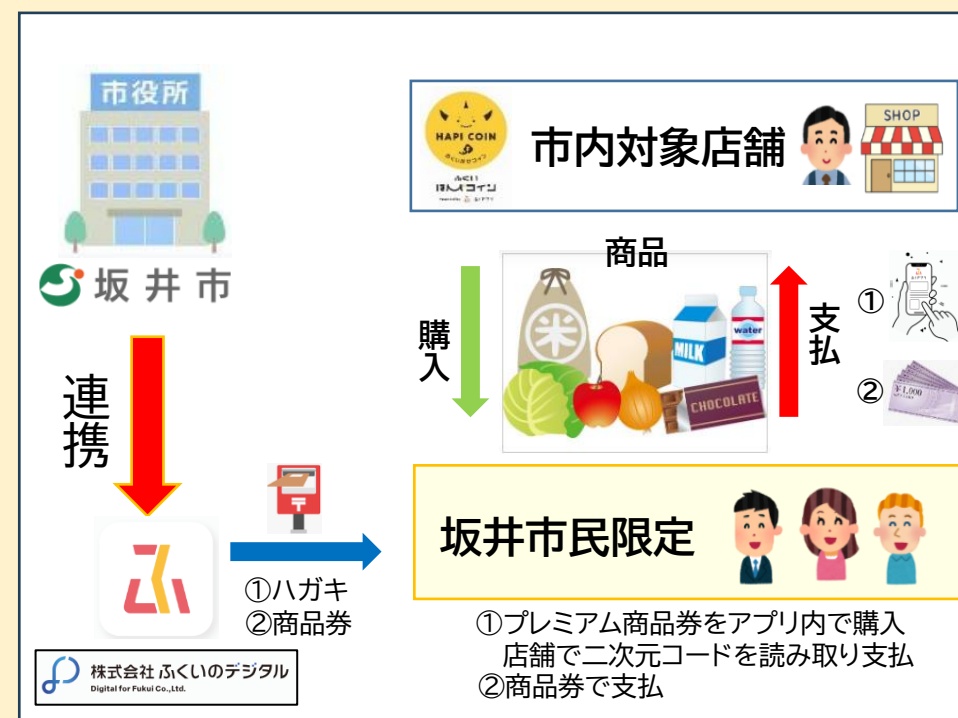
市役所

坂井市

連携

HAPI COIN
ふくいはぴコイン

市内対象店舗

SHOP

商品

購入

支払

①

②

MILK

water

CHOCOLATE

坂井市民限定

①ハガキ
②商品券

①プレミアム商品券をアプリ内で購入
店舗で二次元コードを読み取り支払
②商品券で支払

株式会社 ふくいのデジタル
Digital for Fukui Co.,Ltd.